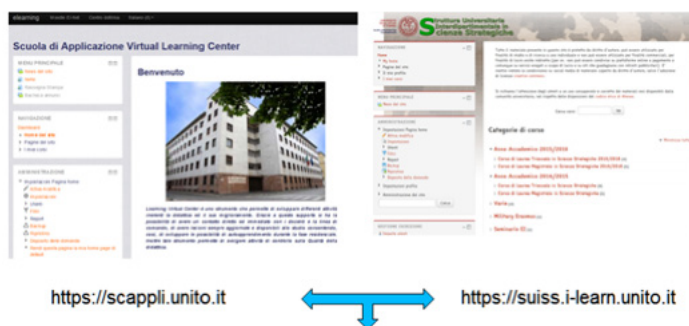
elearning

Scuola di Applicazione Virtual Learning Center

MENU PRINCIPALE

NAVIGAZIONE

AMMINISTRAZIONE

Benvenuto

Learning Virtual Center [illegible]

Struttura Universitaria Interdipartimentale in Scienze Strategiche

NAVIGAZIONE

MENU PRINCIPALE

AMMINISTRAZIONE

Categorie di corso

Anno Accademico 2015/2016

Corsi di Laurea Triennale in Scienze Strategiche 2015/2016

Corsi di Laurea Magistrale in Scienze Strategiche 2015/2016

Anno Accademico 2014/2015

Corsi di Laurea Triennale in Scienze Strategiche 2014/2015

Corsi di Laurea Magistrale in Scienze Strategiche 2014/2015

Varie

Military Erasmus

Seminario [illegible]

https://scappli.unito.it

https://suiss.i-learn.unito.it